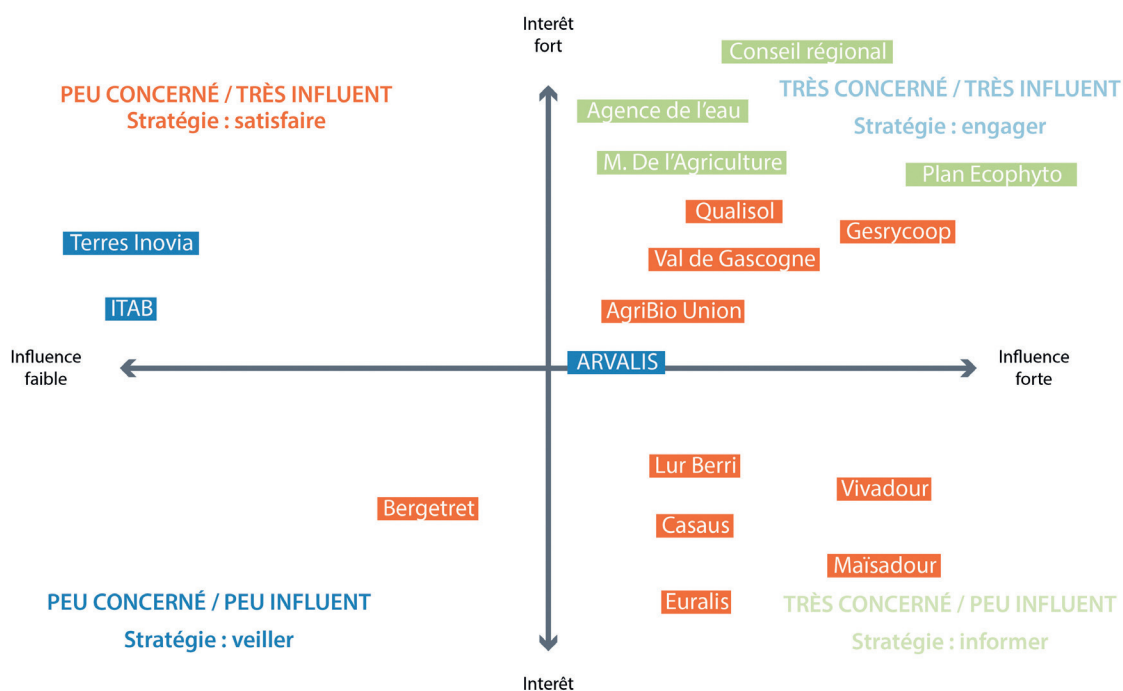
Interêt fort

Conseil régional

PEU CONCERNÉ / TRÈS INFLUENT
Stratégie : satisfaire

TRÈS CONCERNÉ / TRÈS INFLUENT
Stratégie : engager

Agence de l'eau

M. De l'Agriculture

Plan Ecophyto

Qualisol

Gesrycoop

Terres Inovia

Val de Gascogne

ITAB

AgriBio Union

Influence faible

ARVALIS

Influence forte

Lur Berri

Vivadour

Bergetret

Casaus

Maïsadour

PEU CONCERNÉ / PEU INFLUENT
Stratégie : veiller

Euralis

TRÈS CONCERNÉ / PEU INFLUENT
Stratégie : informer

Interêt